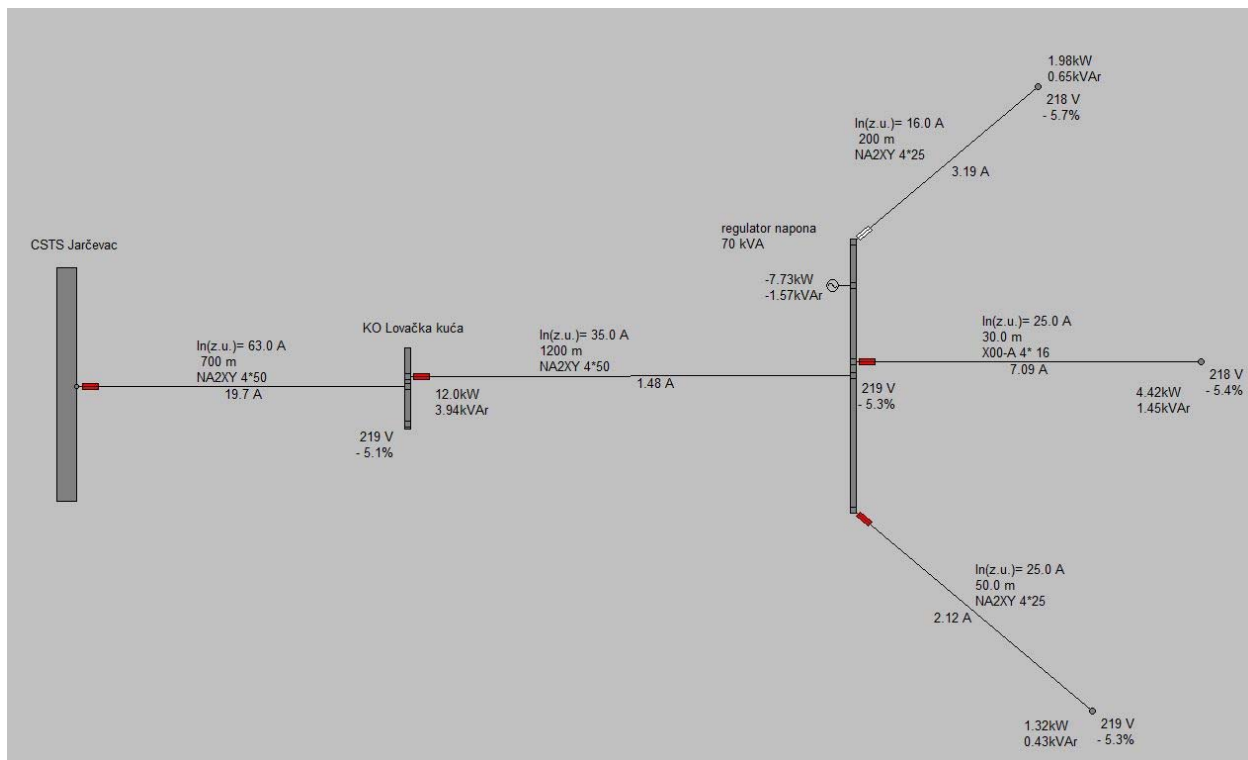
1.98kW
0.65kVAr
218 V
- 5.7%

In(z.u.)= 16.0 A
200 m
NA2XY 4*25
3.19 A

regulator napona
70 kVA

CSTS Jarčevac

-7.73kW
-1.57kVAr

In(z.u.)= 25.0 A
30.0 m
X00-A 4* 16
7.09 A

KO Lovačka kuća

In(z.u.)= 63.0 A
700 m
NA2XY 4*50
19.7 A

In(z.u.)= 35.0 A
1200 m
NA2XY 4*50
1.48 A

12.0kW
3.94kVAr

219 V
- 5.1%

219 V
- 5.3%

218 V
- 5.4%
4.42kW
1.45kVAr

In(z.u.)= 25.0 A
50.0 m
NA2XY 4*25
2.12 A

1.32kW
0.43kVAr
219 V
- 5.3%